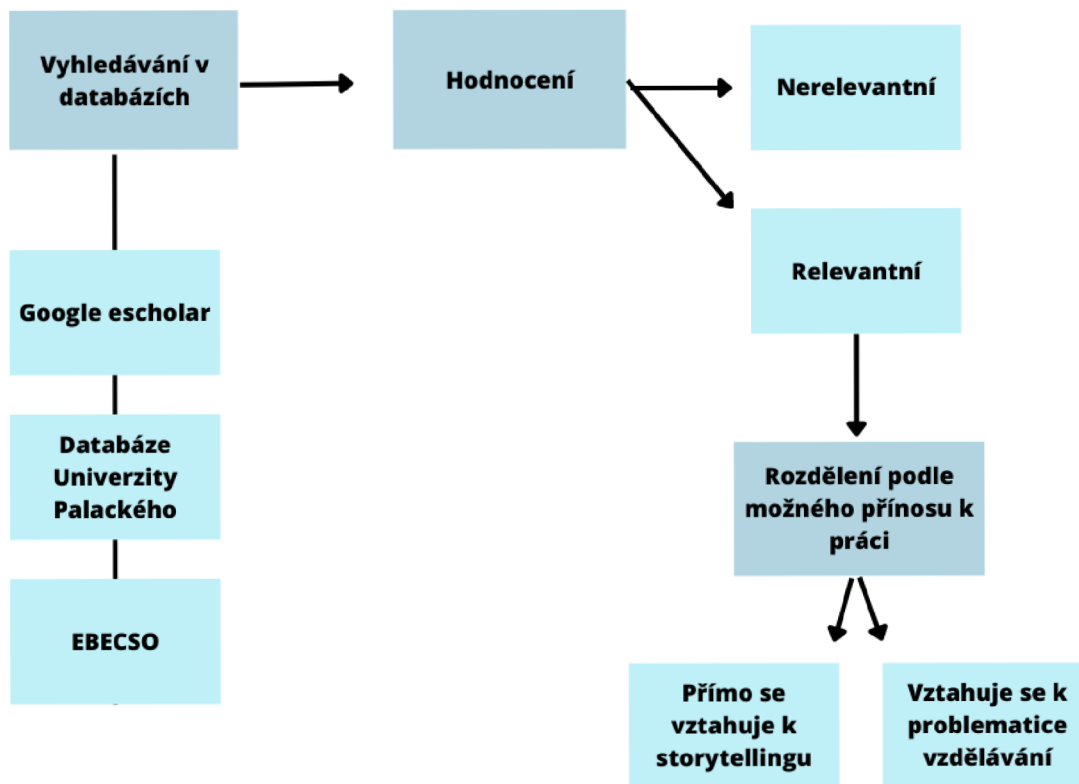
Vyhledávání v databázích

Hodnocení

Nerelevantní

Relevantní

Google escholar

Databáze Univerzity Palackého

EBECSO

Rozdělení podle možného přínosu k práci

Přímo se vztahuje k storytellingu

Vztahuje se k problematice vzdělávání